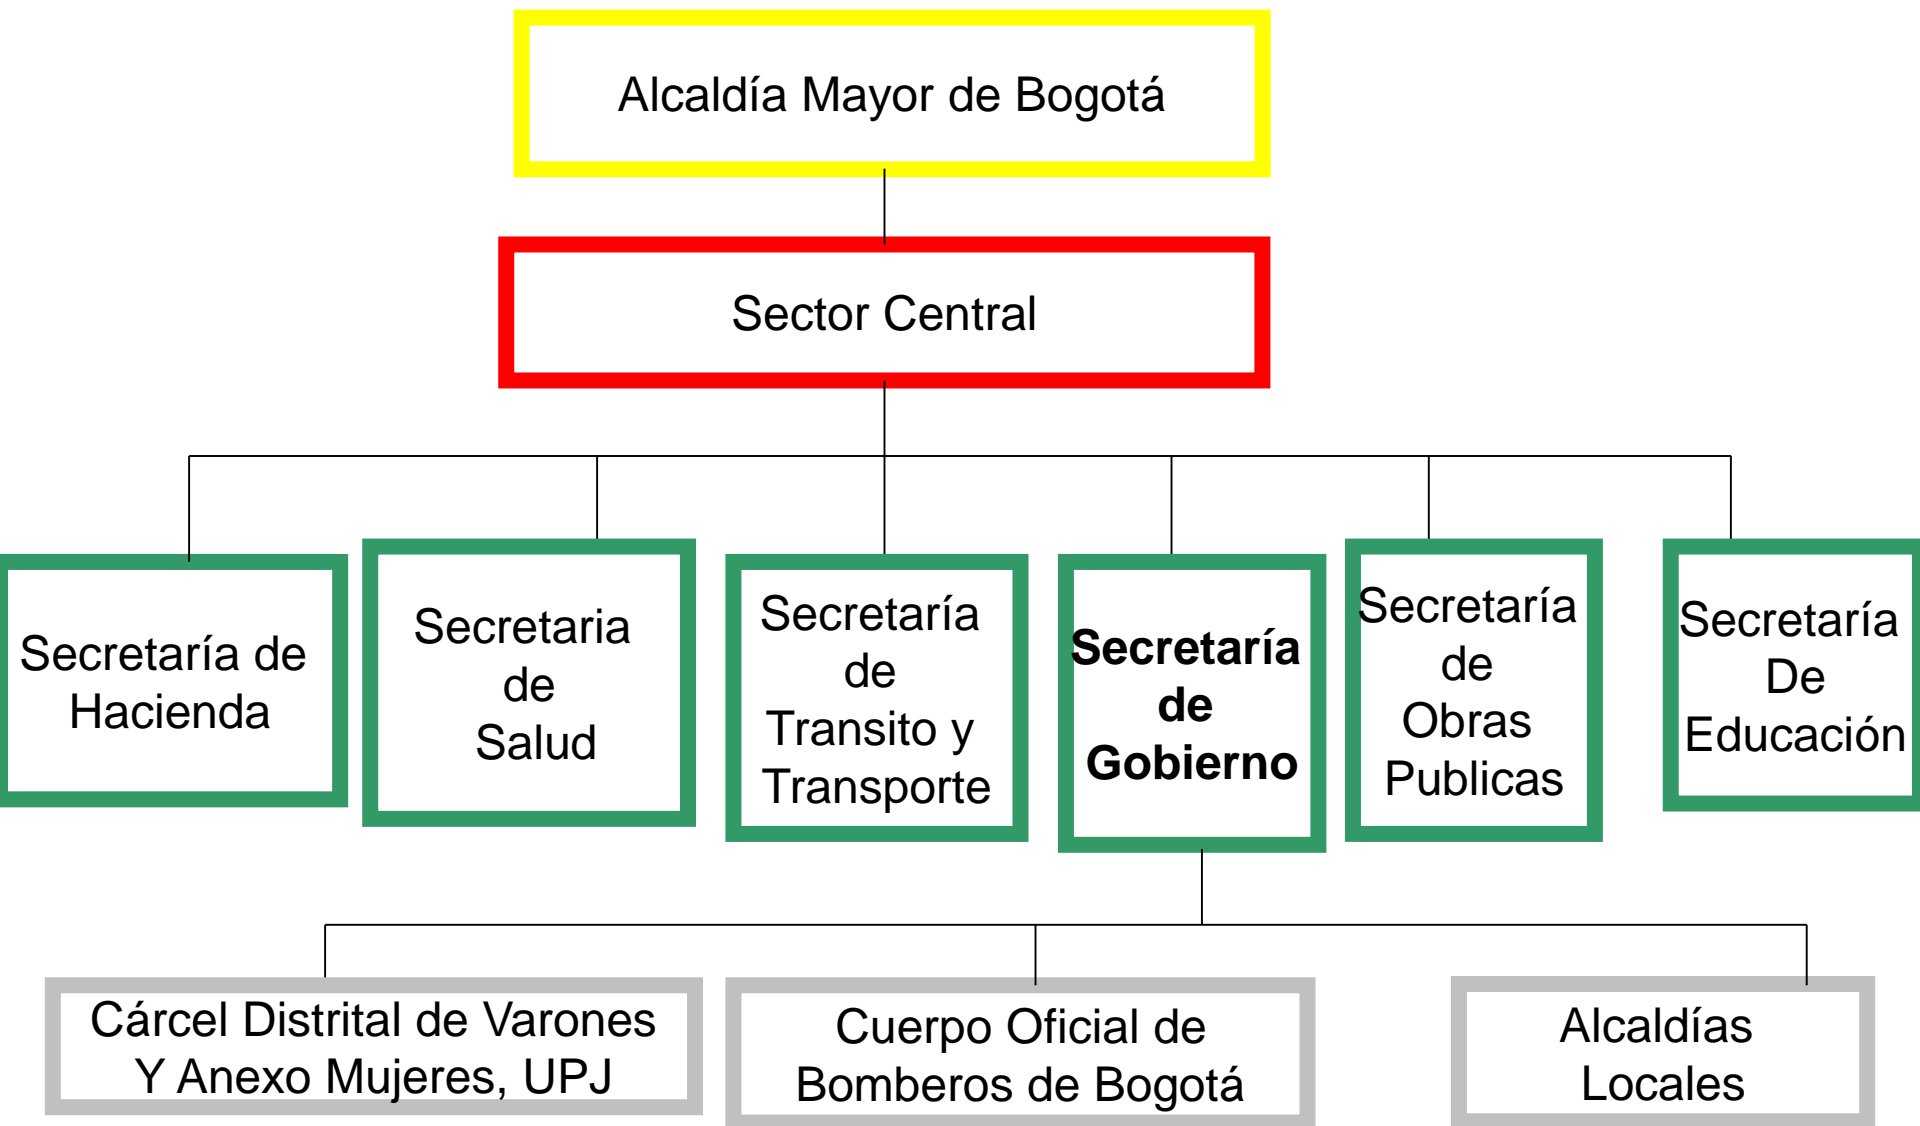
Alcaldía Mayor de Bogotá

Sector Central

Secretaría de Hacienda

Secretaria de Salud

Secretaría de Transito y Transporte

**Secretaría de Gobierno**

Secretaría de Obras Publicas

Secretaría De Educación

Cárcel Distrital de Varones Y Anexo Mujeres, UPJ

Cuerpo Oficial de Bomberos de Bogotá

Alcaldías Locales